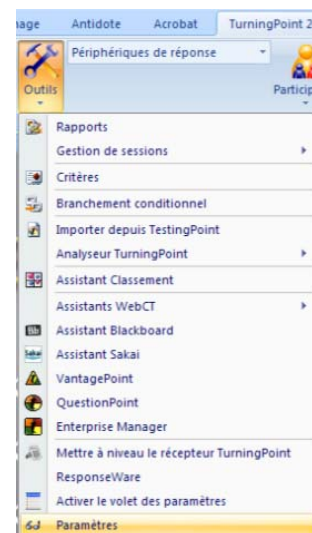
age
Antidote
Acrobat
TurningPoint 2
Périphériques de réponse
Outils
Particip
Rapports
Gestion de sessions
Critères
Branchement conditionnel
Importer depuis TestingPoint
Analyseur TurningPoint
Assistant Classement
Assistants WebCT
Assistant Blackboard
Assistant Sakai
VantagePoint
QuestionPoint
Enterprise Manager
Mettre à niveau le récepteur TurningPoint
ResponseWare
Activer le volet des paramètres
Paramètres